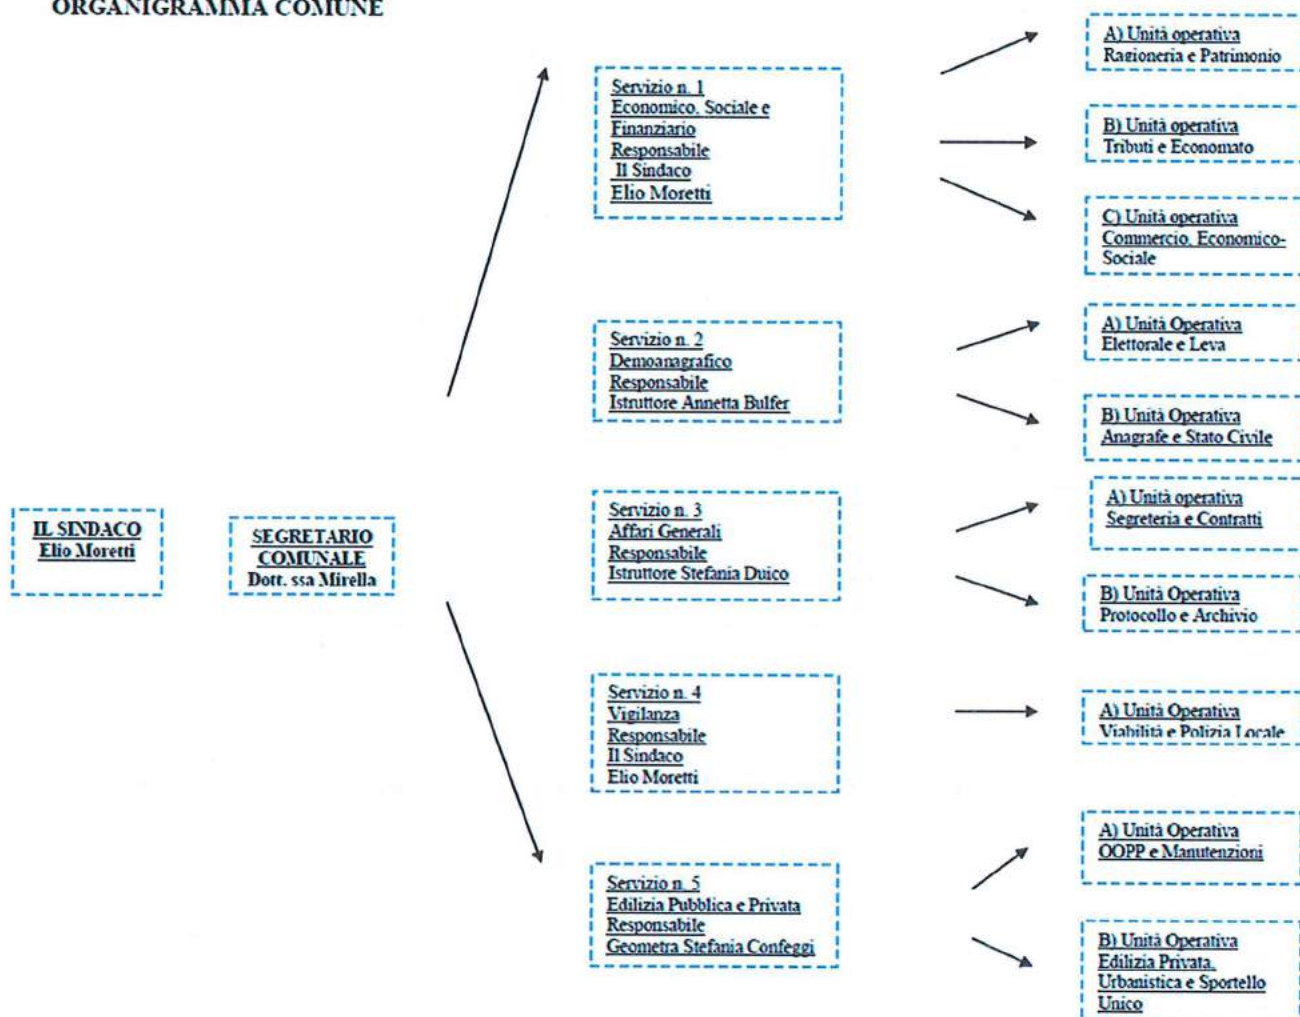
ORGANIGRAMMA COMUNE

IL SINDACO
Elio Moretti

SEGRETARIO COMUNALE
Dott. ssa Mirella

Servizio n. 1
Economico, Sociale e Finanziario
Responsabile
Il Sindaco
Elio Moretti

A) Unità operativa
Ragioneria e Patrimonio

B) Unità operativa
Tributi e Economato

C) Unità operativa
Commercio, Economico-Sociale

Servizio n. 2
Demoanagrafico
Responsabile
Istruttore Annetta Bulfer

A) Unità Operativa
Elettorale e Leva

B) Unità Operativa
Anagrafe e Stato Civile

Servizio n. 3
Affari Generali
Responsabile
Istruttore Stefania Duico

A) Unità operativa
Segreteria e Contratti

B) Unità Operativa
Protocollo e Archivio

Servizio n. 4
Vigilanza
Responsabile
Il Sindaco
Elio Moretti

A) Unità Operativa
Viabilità e Polizia Locale

Servizio n. 5
Edilizia Pubblica e Privata
Responsabile
Geometra Stefania Confeggi

A) Unità Operativa
OOPP e Manutenzioni

B) Unità Operativa
Edilizia Privata, Urbanistica e Sportello Unico